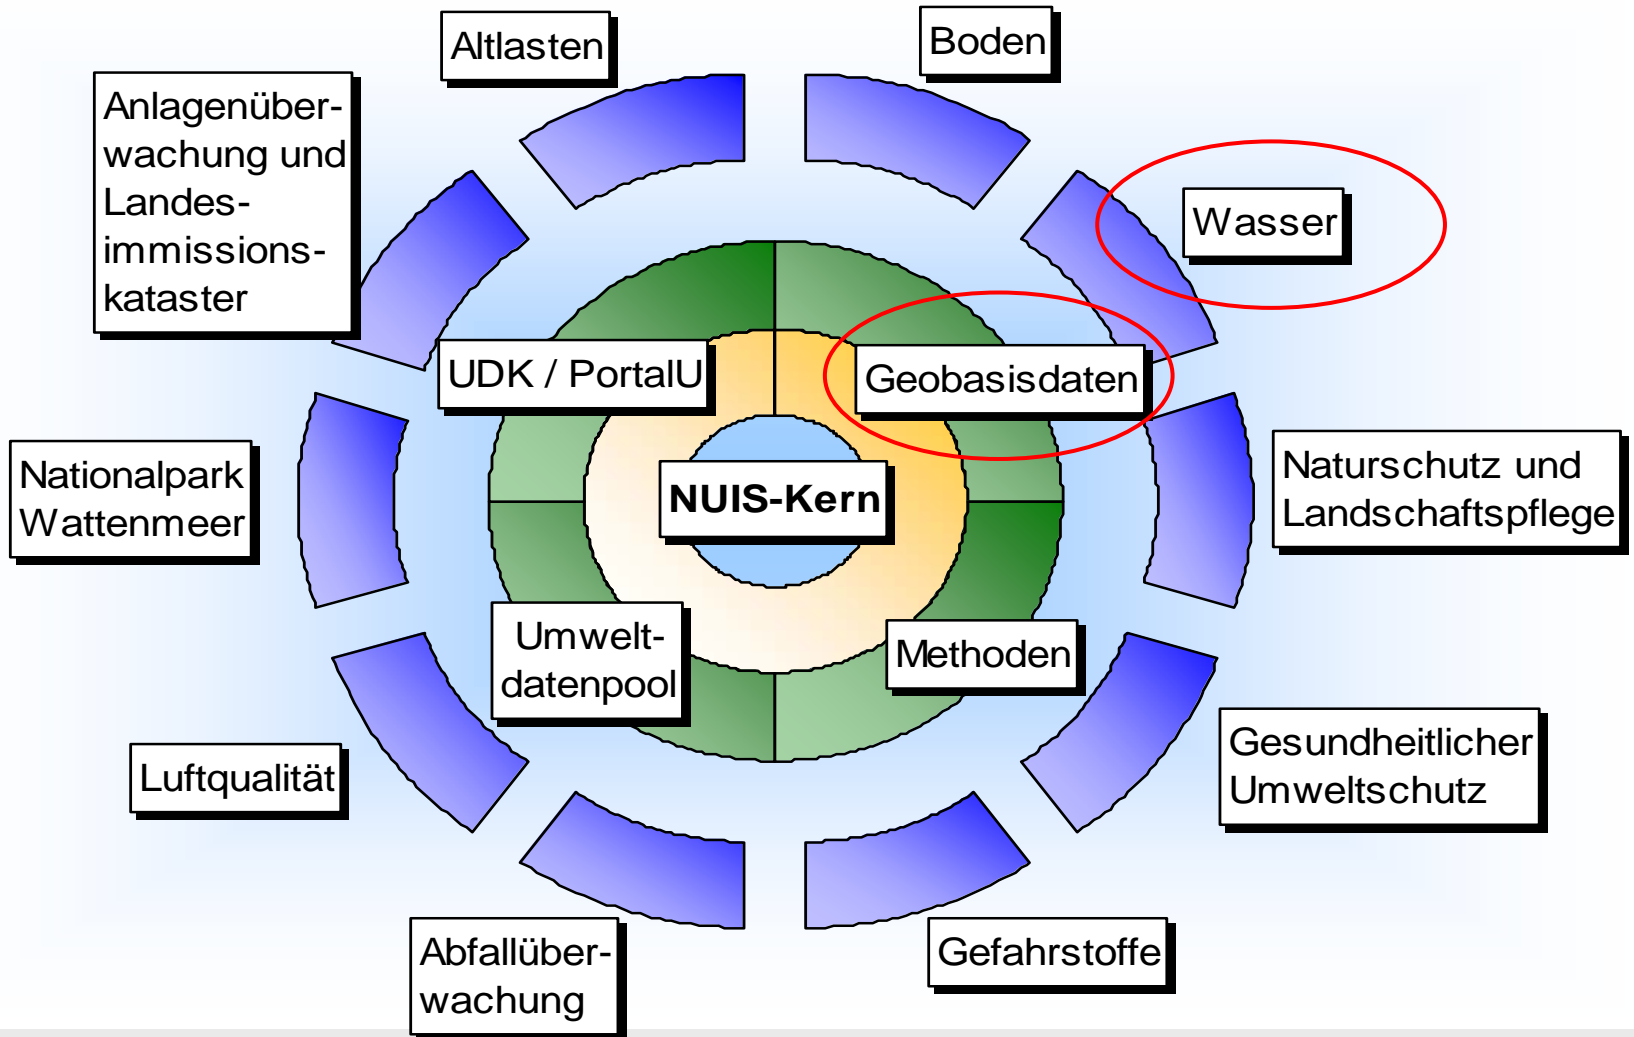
Altlasten

Boden

Anlagenüberwachung und Landesimmissionskataster

Wasser

UDK / PortalU

Geobasisdaten

Nationalpark Wattenmeer

NUIS-Kern

Naturschutz und Landschaftspflege

Umweltdatenpool

Methoden

Gesundheitlicher Umweltschutz

Luftqualität

Abfallüberwachung

Gefahrstoffe